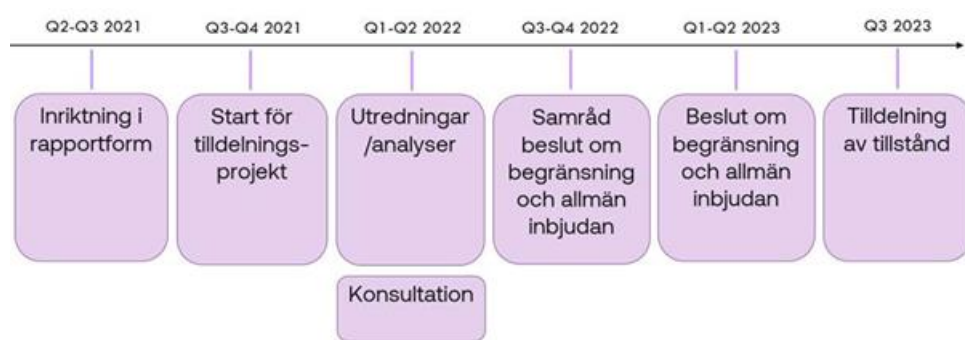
Q2-Q3 2021

Inriktning i rapportform

Q3-Q4 2021

Start för tilldelningsprojekt

Q1-Q2 2022

Utredningar /analyser

Konsultation

Q3-Q4 2022

Samråd beslut om begränsning och allmän inbjudan

Q1-Q2 2023

Beslut om begränsning och allmän inbjudan

Q3 2023

Tilldelning av tillstånd